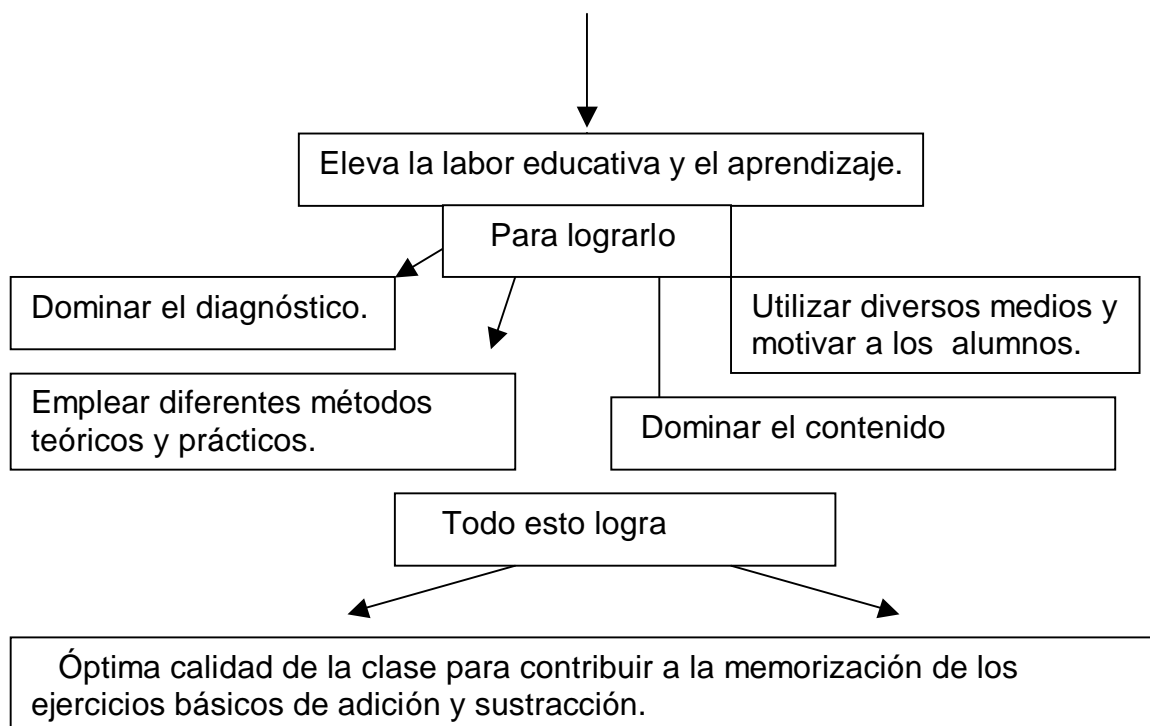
Eleva la labor educativa y el aprendizaje.

Para lograrlo

Dominar el diagnóstico.

Utilizar diversos medios y motivar a los alumnos.

Emplear diferentes métodos teóricos y prácticos.

Dominar el contenido

Todo esto logra

Óptima calidad de la clase para contribuir a la memorización de los ejercicios básicos de adición y sustracción.